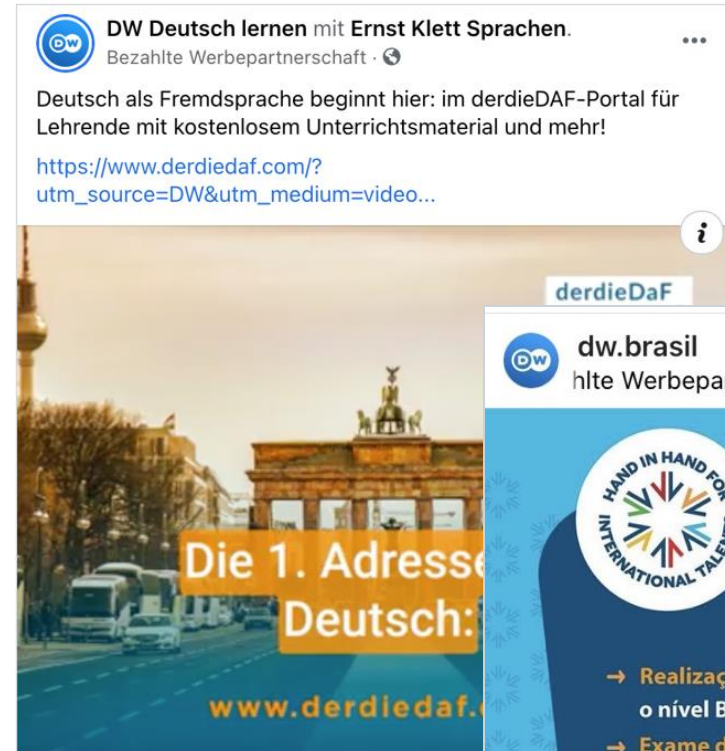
DW Deutsch lernen mit Ernst Klett Sprachen.
Bezahlte Werbepartnerschaft ·

...

Deutsch als Fremdsprache beginnt hier: im derdieDAF-Portal für Lehrende mit kostenlosem Unterrichtsmaterial und mehr!

https://www.derdiedaf.com/?utm_source=DW&utm_medium=video...

i

derdieDaF

Die 1. Adresse
Deutsch:

www.derdiedaf.

dw.brasil
hlte Werbepa

HAND IN HAND FO
INTERNATIONAL TALE

→ Realizaç
o nível B
→ Exame